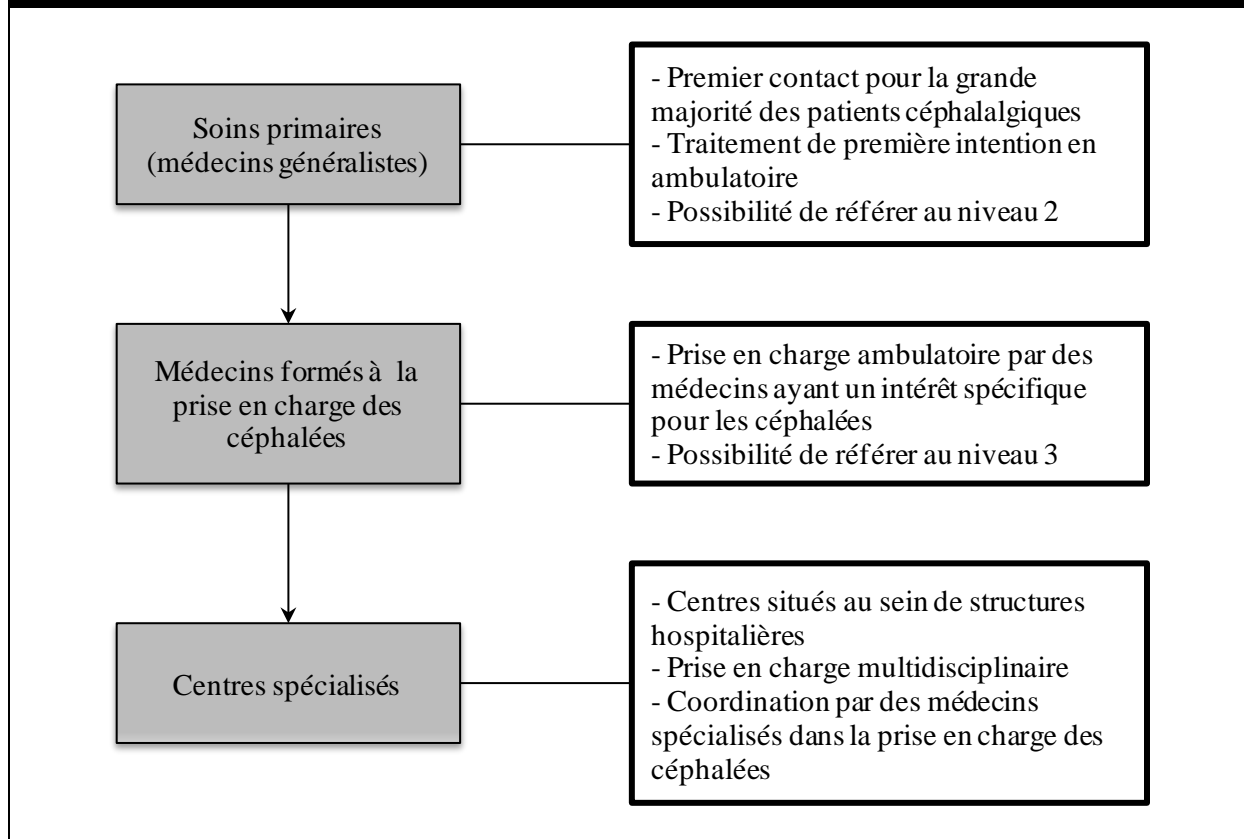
Soins primaires (médecins généralistes)

- Premier contact pour la grande majorité des patients céphalalgiques
- Traitement de première intention en ambulatoire
- Possibilité de référer au niveau 2

Médecins formés à la prise en charge des céphalées

- Prise en charge ambulatoire par des médecins ayant un intérêt spécifique pour les céphalées
- Possibilité de référer au niveau 3

Centres spécialisés

- Centres situés au sein de structures hospitalières
- Prise en charge multidisciplinaire
- Coordination par des médecins spécialisés dans la prise en charge des céphalées